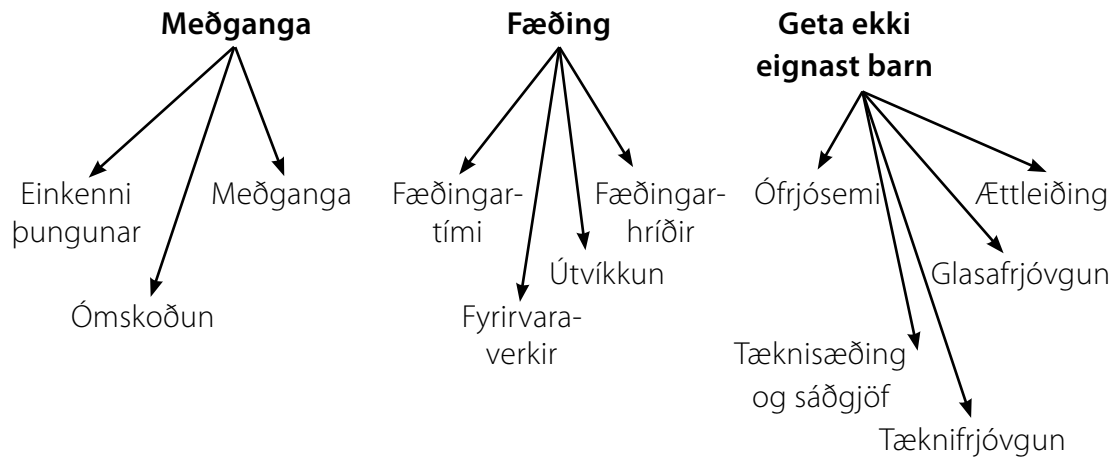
Meðganga

Einkenni þungunar

Meðganga

Ómskoðun

Fæðing

Fæðingartími

Fæðingarhríðir

Útvíkkun

Fyrirvaraverkir

Geta ekki eignast barn

Ófrjósemi

Ættleiðing

Glasafrjóvgun

Tæknisæðing og sáðgjöf

Tæknifrjóvgun